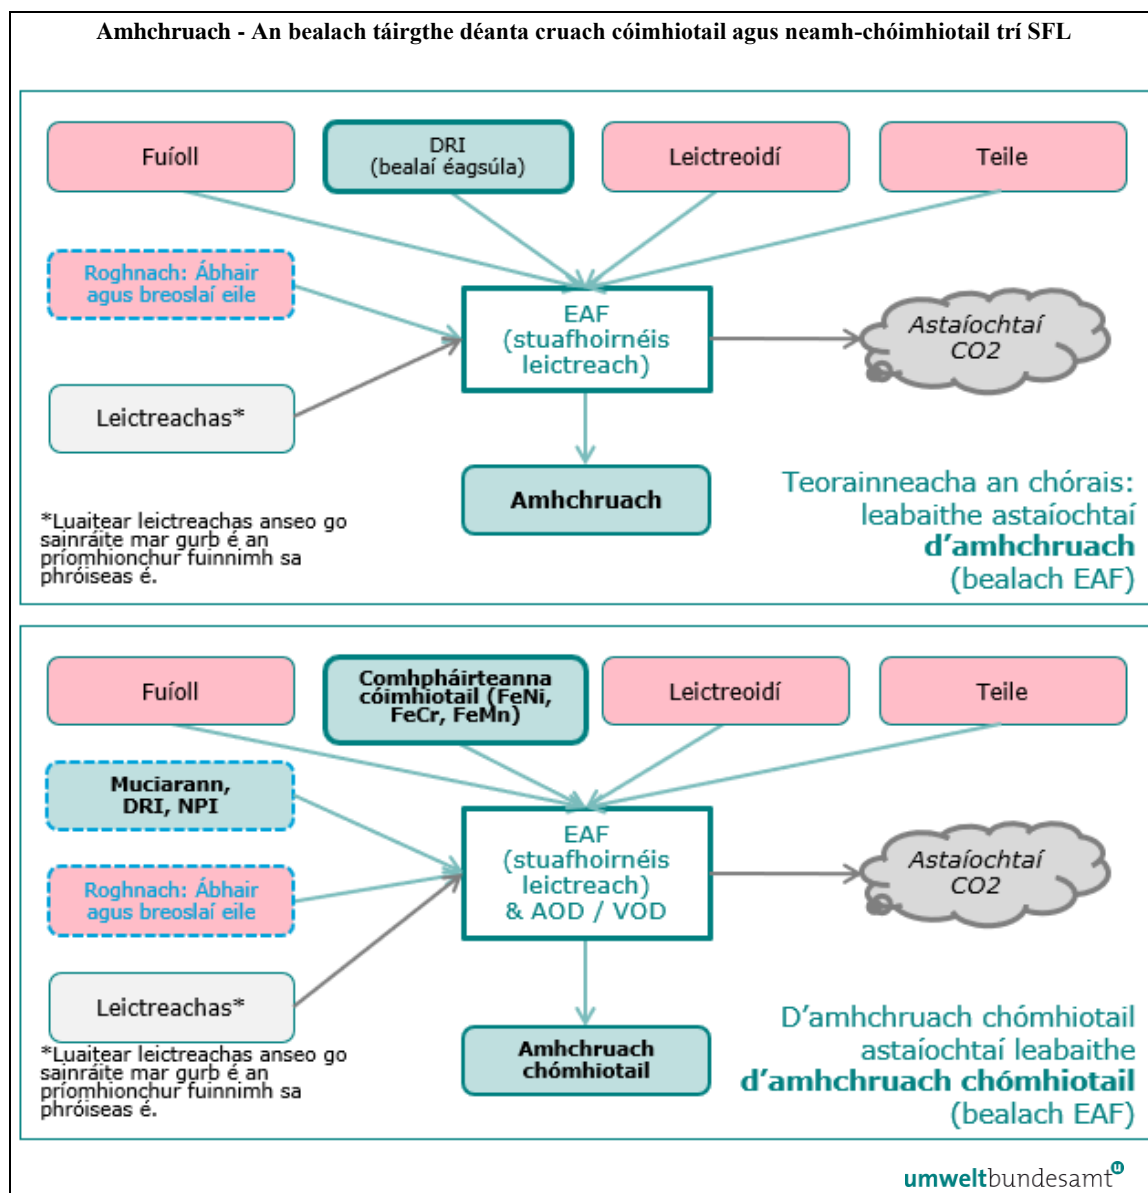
Amhchruach - An bealach táirgthe déanta cruach cóimhiotail agus neamh-chóimhiotail trí SFL

Fuíoll

DRI
(bealaí éagsúla)

Leictreoidí

Teile

Roghnach: Ábhair agus breoslaí eile

EAF
(stuafhoirnéis leictreach)

Astaíochtaí CO2

Leictreachas*

Amhchruach

Teorainneacha an chórais: leabaithe astaíochtaí d’amhchruach (bealach EAF)

*Luaitear leictreachas anseo go sainráite mar gurb é an príomhionchur fuinnimh sa phróiseas é.

Fuíoll

Comhpháirteanna cóimhiotail (FeNi, FeCr, FeMn)

Leictreoidí

Teile

Muciarann, DRI, NPI

Roghnach: Ábhair agus breoslaí eile

EAF
(stuafhoirnéis leictreach)
& AOD / VOD

Astaíochtaí CO2

Leictreachas*

Amhchruach chómhiotail

D’amhchruach chómhiotail astaíochtaí leabaithe d’amhchruach chómhiotail (bealach EAF)

*Luaitear leictreachas anseo go sainráite mar gurb é an príomhionchur fuinnimh sa phróiseas é.

umweltbundesamt